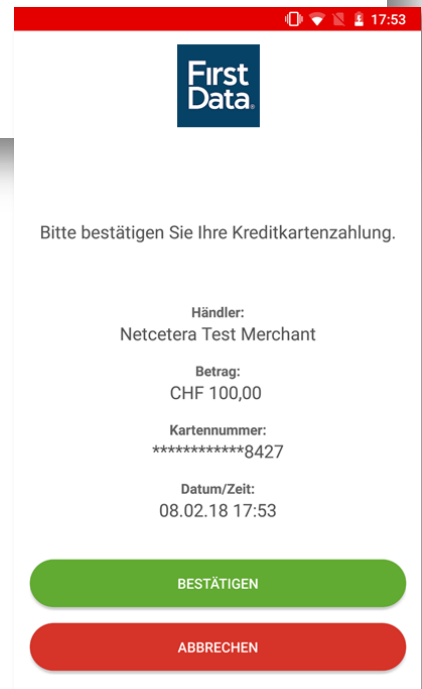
17:53

First Data.

Bitte bestätigen Sie Ihre Kreditkartenzahlung.

Händler:
Netcetera Test Merchant

Betrag:
CHF 100,00

Kartennummer:
************8427

Datum/Zeit:
08.02.18 17:53

BESTÄTIGEN

ABBRECHEN